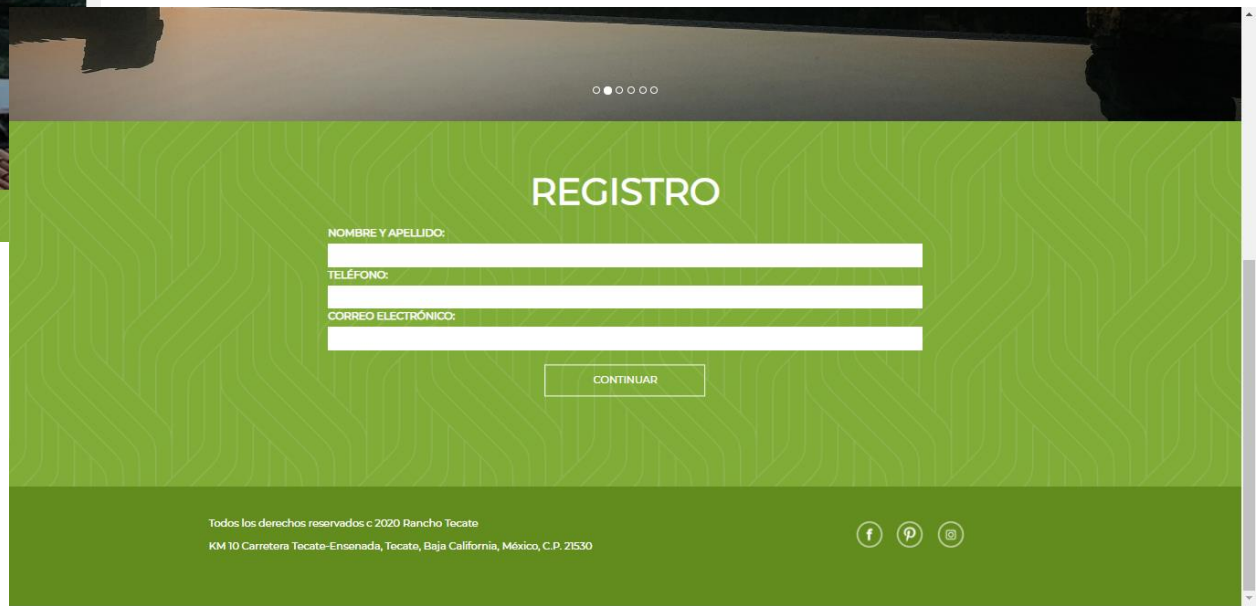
REGISTRO

NOMBRE Y APELLIDO:

TELÉFONO:

CORREO ELECTRÓNICO:

CONTINUAR

Todos los derechos reservados c 2020 Rancho Tecate

KM 10 Carretera Tecate-Ensenada, Tecate, Baja California, México, C.P. 21530